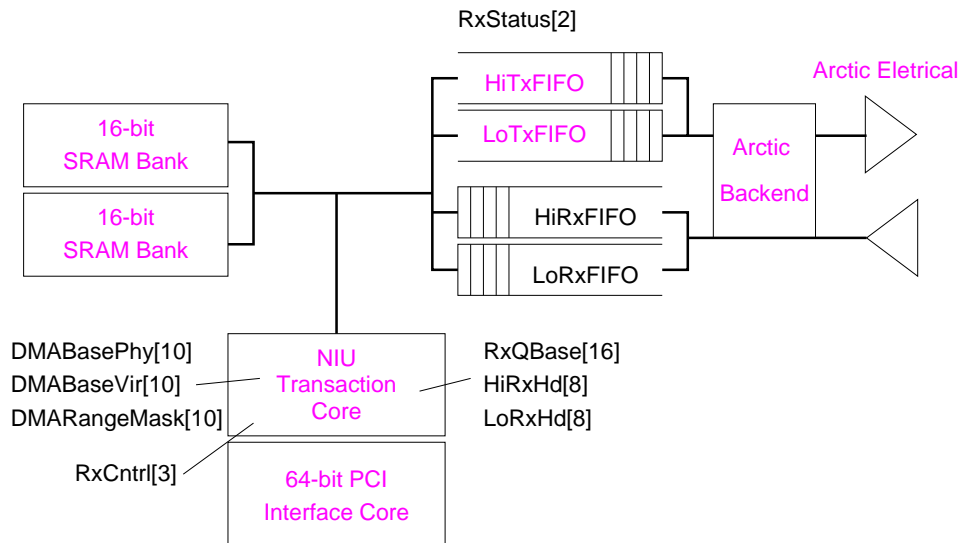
RxStatus[2]

Arctic Eletrical

HiTxFIFO

LoTxFIFO

16-bit SRAM Bank

16-bit SRAM Bank

Arctic Backend

HiRxFIFO

LoRxFIFO

DMABasePhy[10]
DMABaseVir[10]
DMARangeMask[10]

NIU Transaction Core

RxQBase[16]
HiRxHd[8]
LoRxHd[8]

RxCntrl[3]

64-bit PCI Interface Core